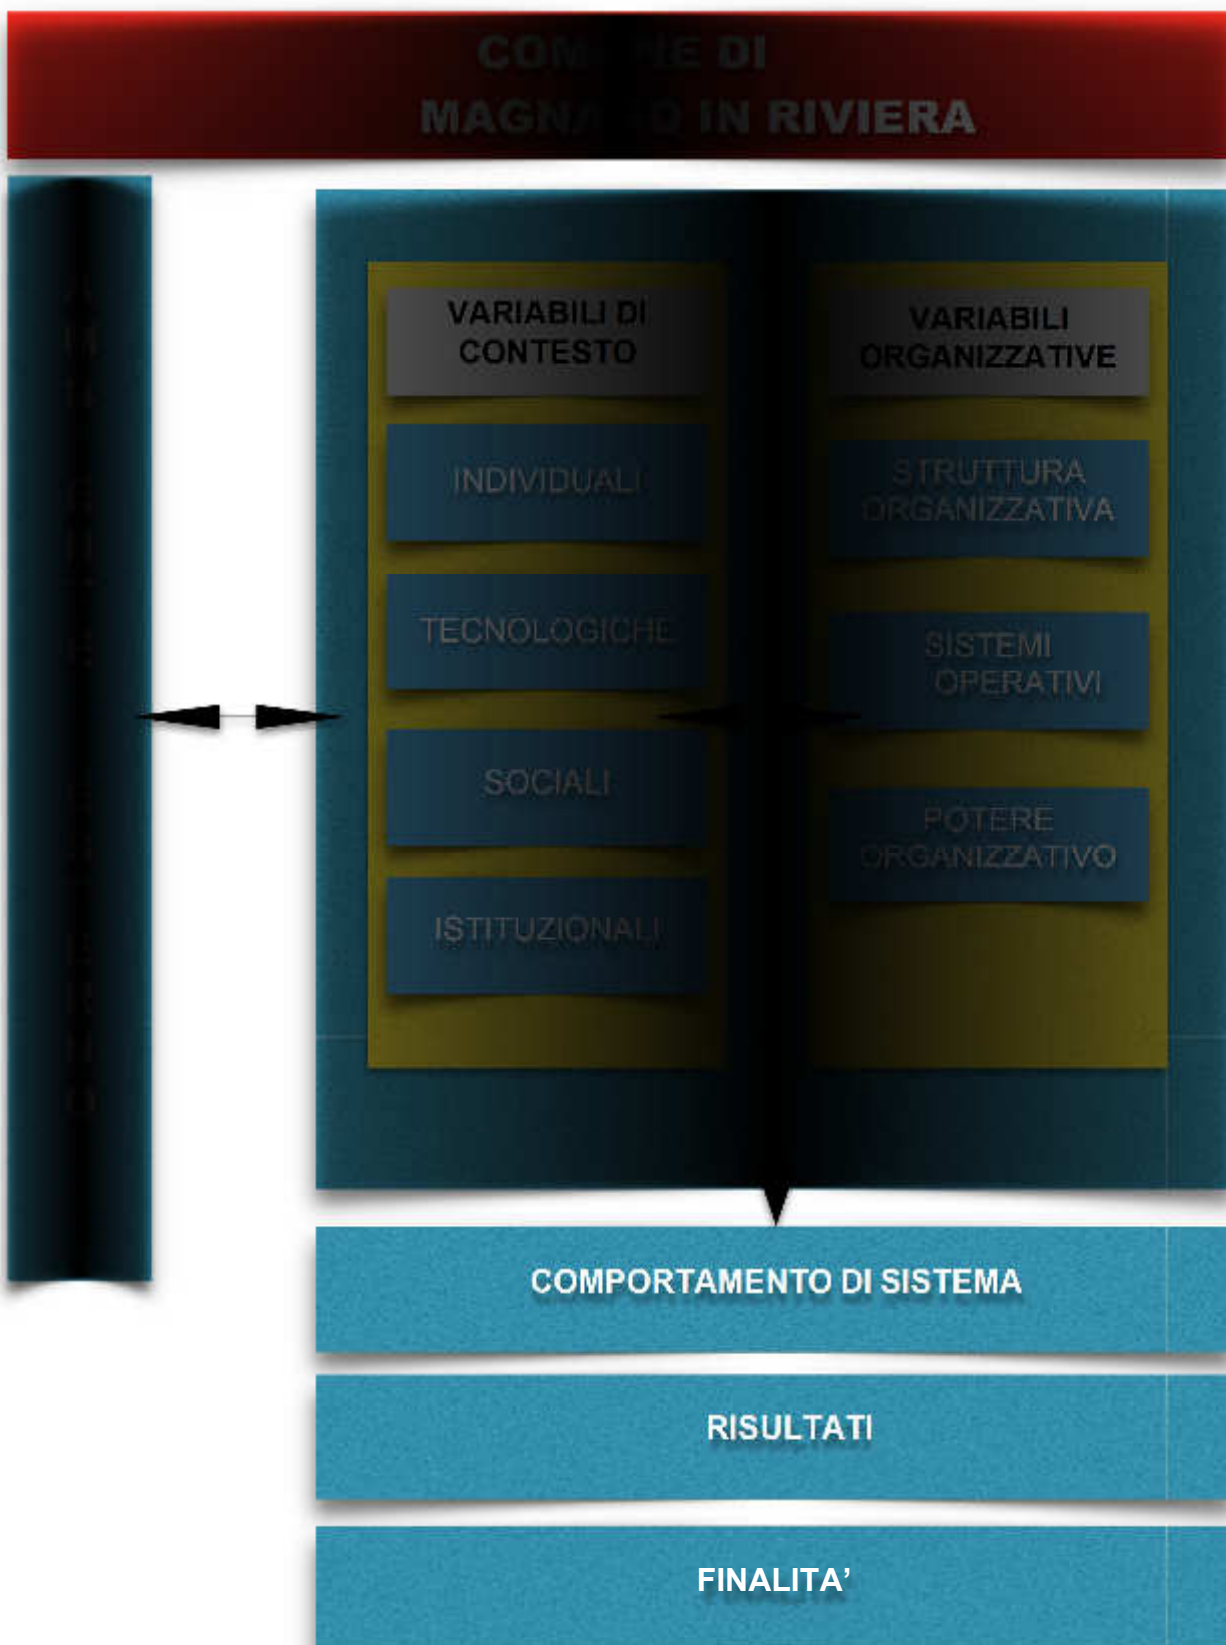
COM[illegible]E DI
MAGN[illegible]O IN RIVIERA

VARIABILI DI CONTESTO

INDIVIDUALI

TECNOLOGICHE

SOCIALI

ISTITUZIONALI

VARIABILI ORGANIZZATIVE

STRUTTURA ORGANIZZATIVA

SISTEMI OPERATIVI

POTERE ORGANIZZATIVO

COMPORTAMENTO DI SISTEMA

RISULTATI

FINALITA’